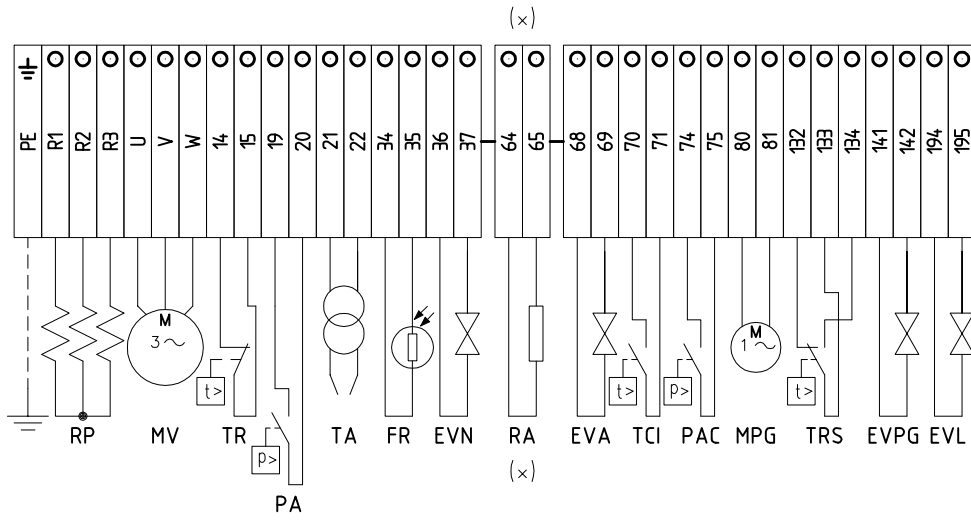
(x)

PE R1 R2 R3 U V W 14 15 19 20 21 22 34 35 36 37 64 65 68 69 70 71 74 75 80 81 132 133 134 141 142 194 195

M
3~

t>

p>

M
1~

t>

p>

t>

RP MV TR TA FR EVN RA EVA TCI PAC MPG TRS EVPG EVL

(x)

PA